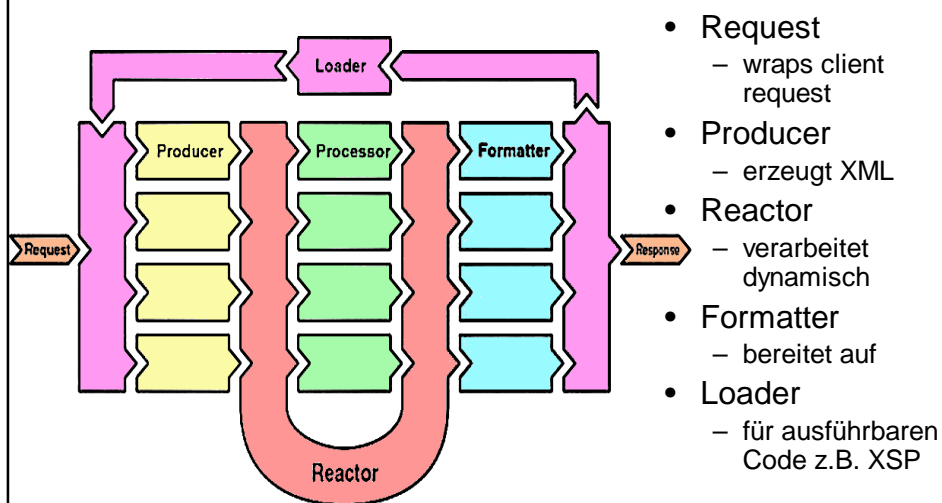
Loader

Producer

Processor

Formatter

Request

Response

Reactor

- Request
  - wraps client request
- Producer
  - erzeugt XML
- Reactor
  - verarbeitet dynamisch
- Formatter
  - bereitet auf
- Loader
  - für ausführbaren Code z.B. XSP